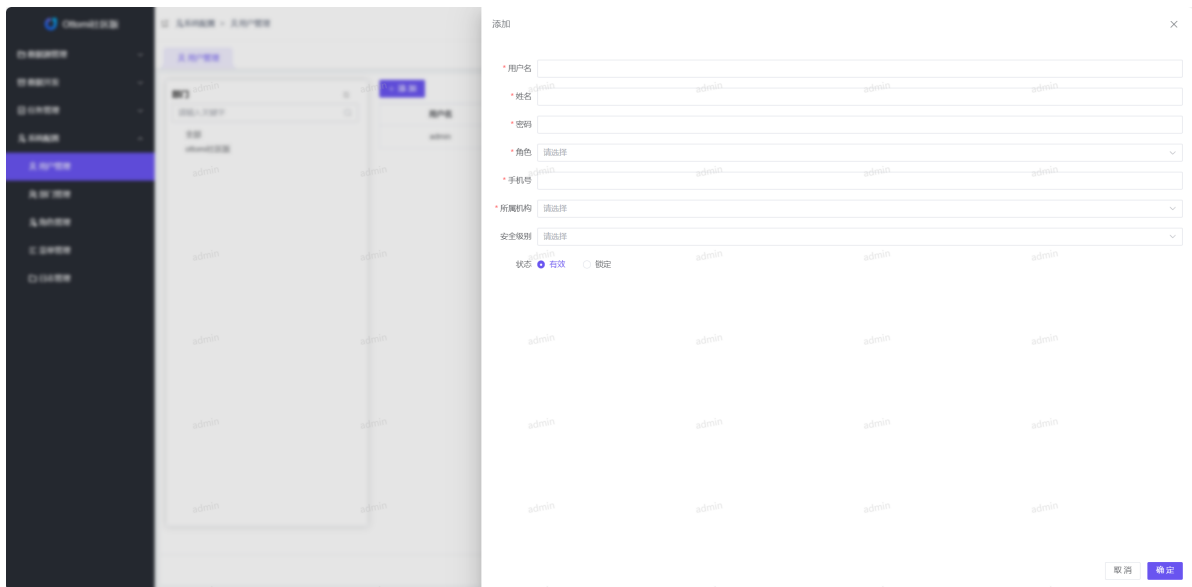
添加

* 用户名

* 姓名

* 密码

* 角色 请选择

* 手机号

* 所属机构 请选择

安全级别 请选择

状态 有效 锁定

admin admin admin admin
admin admin admin admin
admin admin admin admin
admin admin admin admin
admin admin admin admin
admin admin admin admin

取消 确定